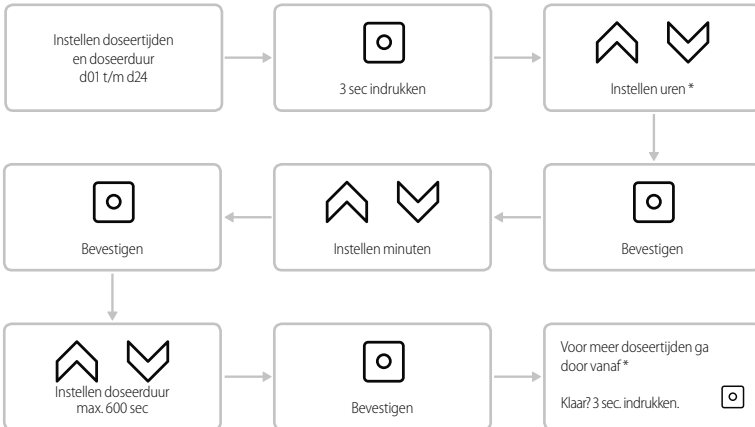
Instellen doseertijden en doseerduur d01 t/m d24

3 sec indrukken

Instellen uren *

Bevestigen

Instellen minuten

Bevestigen

Instellen doseerduur max. 600 sec

Bevestigen

Voor meer doseertijden ga door vanaf *

Klaar? 3 sec. indrukken.